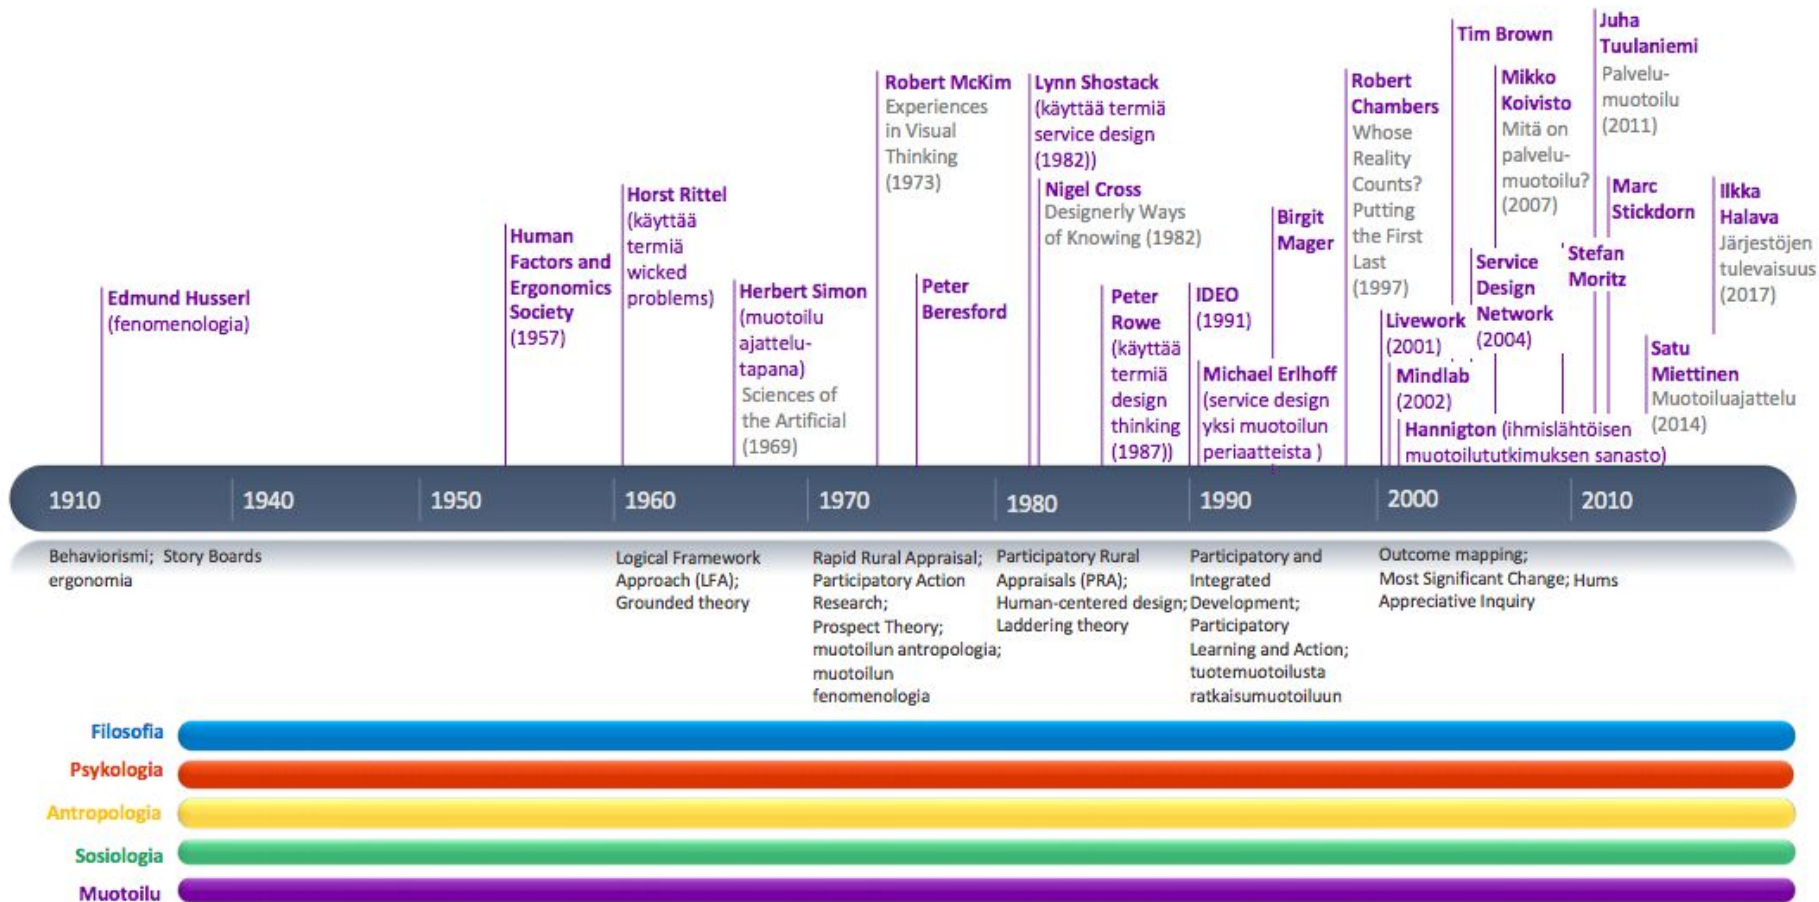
Edmund Husserl (fenomenologia)

Human Factors and Ergonomics Society (1957)

Horst Rittel (käyttää termiä wicked problems)

Herbert Simon (muotoilu ajattelutapana) Sciences of the Artificial (1969)

Robert McKim Experiences in Visual Thinking (1973)

Peter Beresford

Lynn Shostack (käyttää termiä service design (1982))

Nigel Cross Designerly Ways of Knowing (1982)

Peter Rowe (käyttää termiä design thinking (1987))

IDEO (1991)

Michael Erlhoff (service design yksi muotoilun periaatteista )

Birgit Mager

Robert Chambers Whose Reality Counts? Putting the First Last (1997)

Livework (2001)

Mindlab (2002)

Tim Brown

Service Design Network (2004)

Mikko Koivisto Mitä on palvelumuotoilu? (2007)

Hannington (ihmislähtöisen muotoilututkimuksen sanasto)

Stefan Moritz

Juha Tuulaniemi Palvelumuotoilu (2011)

Marc Stickdorn

Ilkka Halava Järjestöjen tulevaisuus (2017)

Satu Miettinen Muotoiluajattelu (2014)

1910 1940 1950 1960 1970 1980 1990 2000 2010

Behaviorismi; Story Boards ergonomia

Logical Framework Approach (LFA); Grounded theory

Rapid Rural Appraisal; Participatory Action Research; Prospect Theory; muotoilun antropologia; muotoilun fenomenologia

Participatory Rural Appraisals (PRA); Human-centered design; Laddering theory

Participatory and Integrated Development; Participatory Learning and Action; tuotemuotoilusta ratkaisumuotoiluun

Outcome mapping; Most Significant Change; Hums Appreciative Inquiry

Filosofia
Psykologia
Antropologia
Sosiologia
Muotoilu